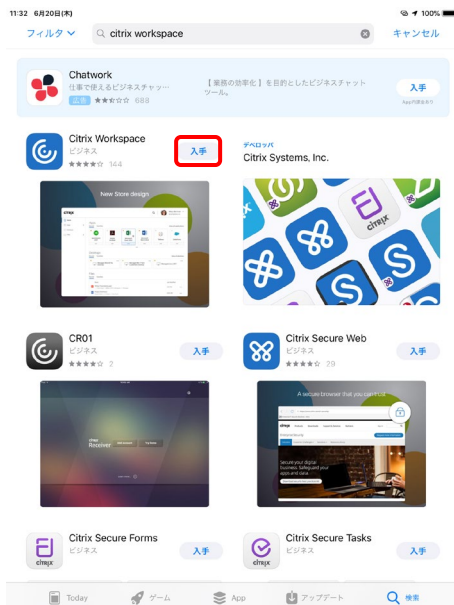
11:32 6月20日(木)

100%

フィルタ

citrix workspace

キャンセル

Chatwork

仕事で使えるビジネスチャッ…

広告 ★★☆☆☆ 688

【業務の効率化】を目的としたビジネスチャットツール。

入手

App内課金あり

Citrix Workspace

ビジネス

★★★★☆ 144

入手

デベロッパ

Citrix Systems, Inc.

New Store design

citrix

CR01

ビジネス

★★★★☆ 2

入手

Citrix Secure Web

ビジネス

★★★★☆ 29

入手

Citrix Receiver

A secure browser that you can't see

Secure your digital business

Citrix Secure Forms

ビジネス

入手

Citrix Secure Tasks

ビジネス

入手

Today

ゲーム

App

アップデート

検索